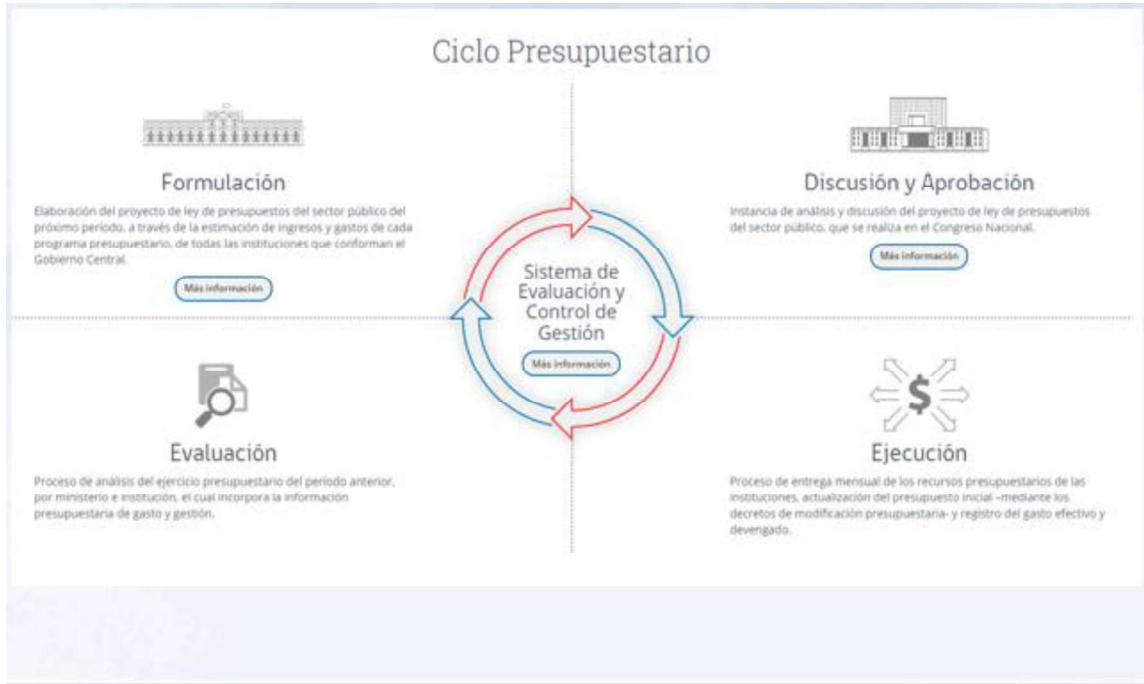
Ciclo Presupuestario

Formulación

Elaboración del proyecto de ley de presupuestos del sector público del próximo período, a través de la estimación de ingresos y gastos de cada programa presupuestario, de todas las instituciones que conforman el Gobierno Central.

Más información

Discusión y Aprobación

Instancia de análisis y discusión del proyecto de ley de presupuestos del sector público, que se realiza en el Congreso Nacional.

Más información

Sistema de Evaluación y Control de Gestión

Más información

Evaluación

Proceso de análisis del ejercicio presupuestario del período anterior, por ministerio e institución, el cual incorpora la información presupuestaria de gasto y gestión.

Ejecución

Proceso de entrega mensual de los recursos presupuestarios de las instituciones, actualización del presupuesto inicial –mediante los decretos de modificación presupuestaria- y registro del gasto efectivo y devengado.